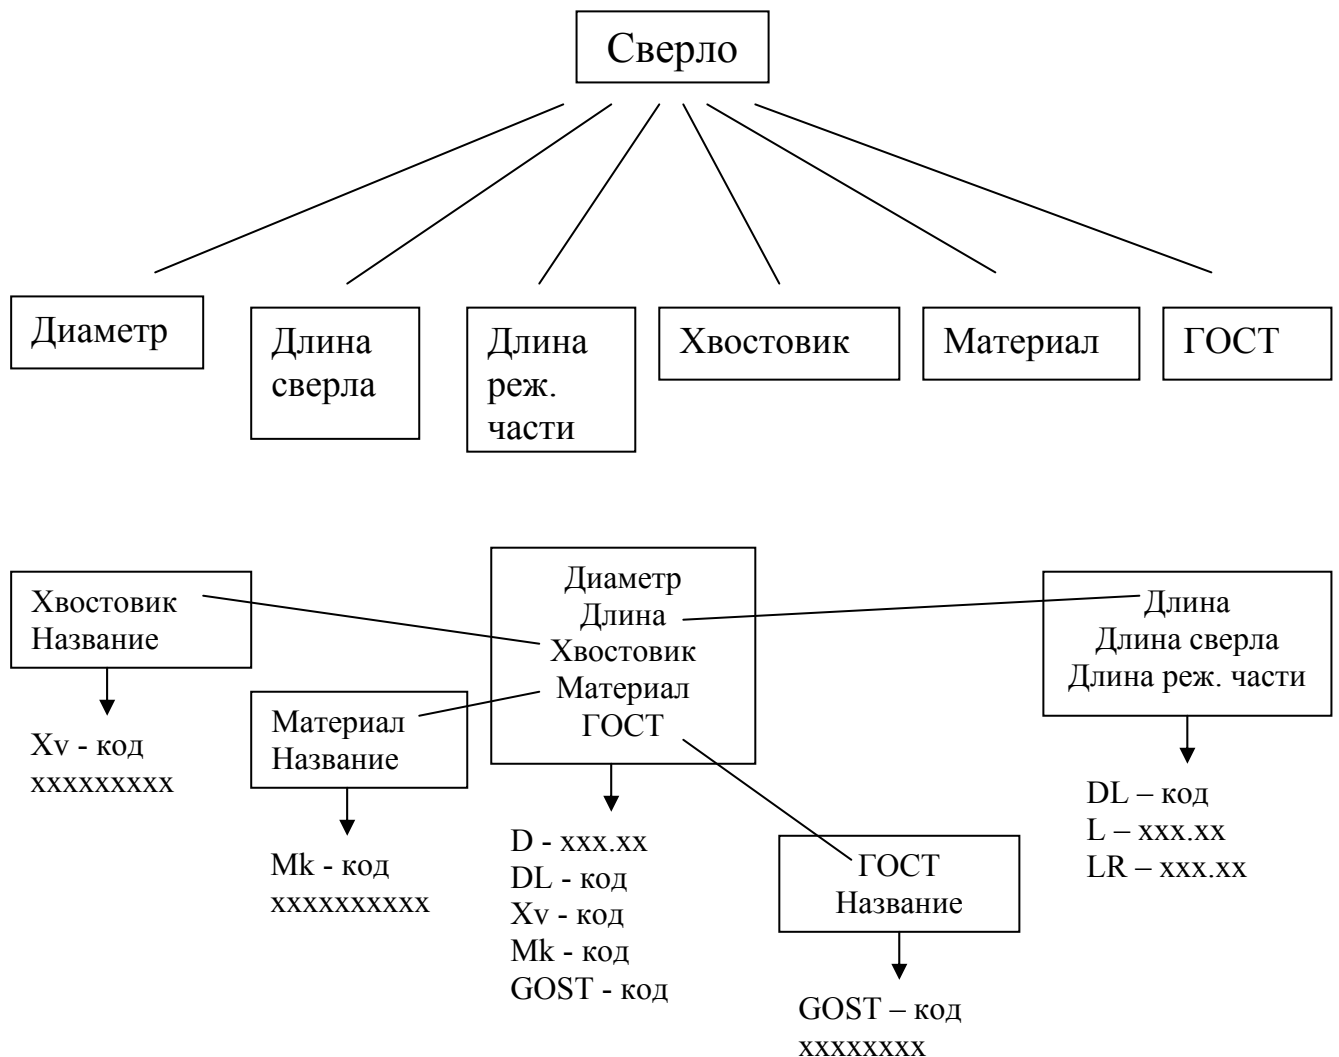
Сверло

Диаметр

Длина сверла

Длина реж. части

Хвостовик

Материал

ГОСТ

Хвостовик
Название

Xv - код
xxxxxxxxx

Материал
Название

Mk - код
xxxxxxxxxx

Диаметр
Длина
Хвостовик
Материал
ГОСТ

D - xxx.xx
DL - код
Xv - код
Mk - код
GOST - код

ГОСТ
Название

GOST – код
xxxxxxxx

Длина
Длина сверла
Длина реж. части

DL – код
L – xxx.xx
LR – xxx.xx